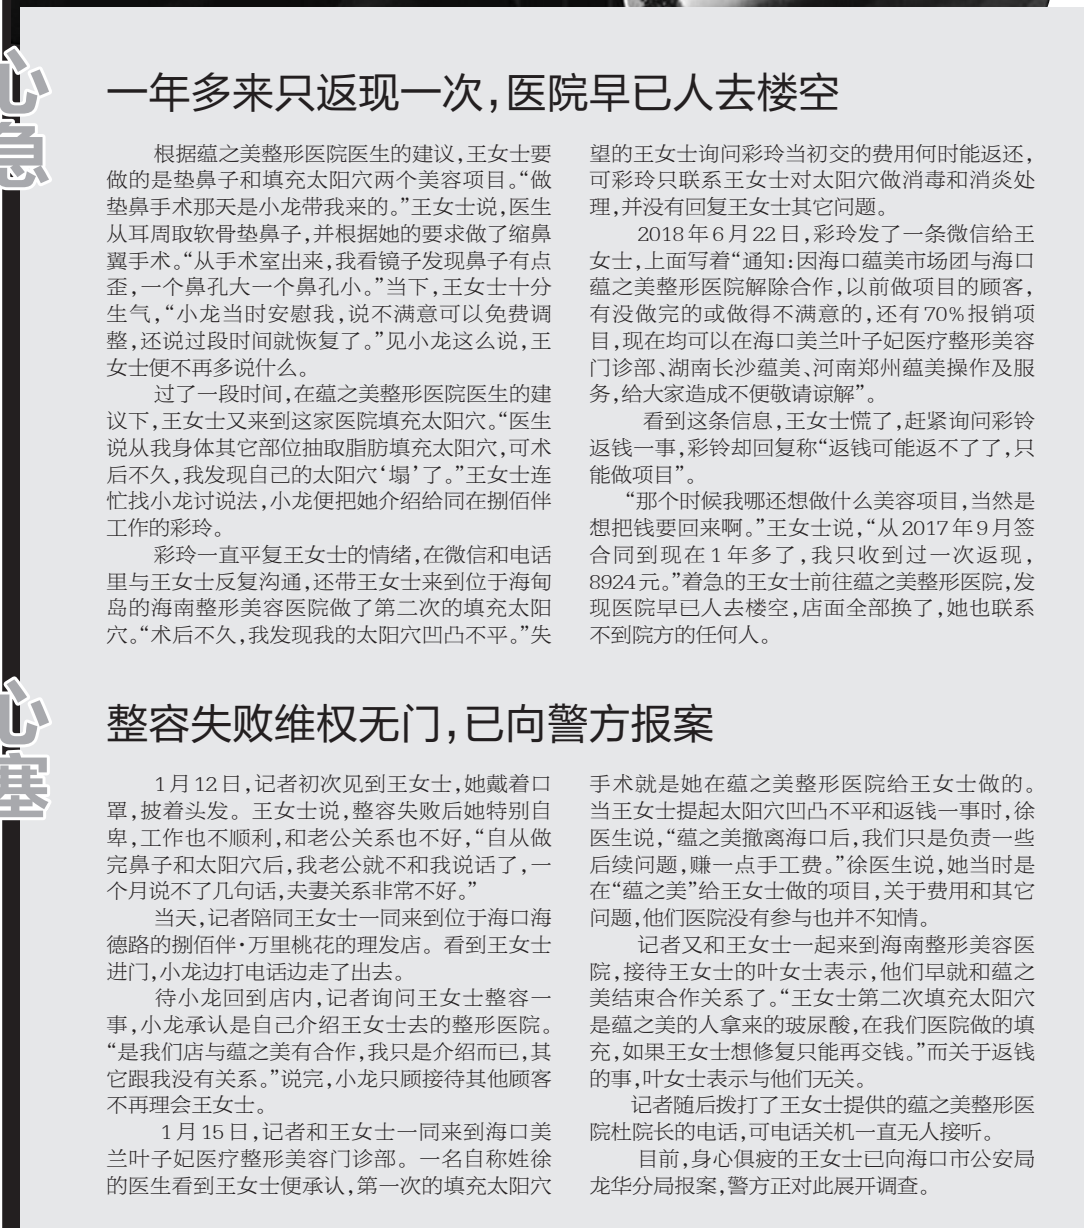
心急

一年多来只返现一次，医院早已人去楼空

根据蕴之美整形医院医生的建议，王女士要做的是垫鼻子和填充太阳穴两个美容项目。“做垫鼻手术那天是小龙带我来的。”王女士说，医生从耳周取软骨垫鼻子，并根据她的要求做了缩鼻翼手术。“从手术室出来，我看镜子发现鼻子有点歪，一个鼻孔大一个鼻孔小。”当下，王女士十分生气，“小龙当时安慰我，说不满意可以免费调整，还说过段时间就恢复了。”见小龙这么说，王女士便不再多说什么。

过了一段时间，在蕴之美整形医院医生的建议下，王女士又来到这家医院填充太阳穴。“医生说从我身体其它部位抽取脂肪填充太阳穴，可术后不久，我发现自己的太阳穴‘塌’了。”王女士连忙找小龙讨说法，小龙便把她介绍给同在捌佰伴工作的彩玲。

彩玲一直平复王女士的情绪，在微信和电话里与王女士反复沟通，还带王女士来到位于海甸岛的海南整形美容医院做了第二次的填充太阳穴。“术后不久，我发现我的太阳穴凹凸不平。”失望的王女士询问彩玲当初交的费用何时能返还，可彩玲只联系王女士对太阳穴做消毒和消炎处理，并没有回复王女士其它问题。

2018年6月22日，彩玲发了一条微信给王女士，上面写着“通知：因海口蕴美市场团与海口蕴之美整形医院解除合作，以前做项目的顾客，有没做完的或做得不满意的，还有70%报销项目，现在均可以在海口美兰叶子妃医疗整形美容门诊部、湖南长沙蕴美、河南郑州蕴美操作及服务，给大家造成不便敬请谅解”。

看到这条信息，王女士慌了，赶紧询问彩铃返钱一事，彩铃却回复称“返钱可能返不了了，只能做项目”。

“那个时候我哪还想做什么美容项目，当然是想把钱要回来啊。”王女士说，“从2017年9月签合同到现在1年多了，我只收到过一次返现，8924元。”着急的王女士前往蕴之美整形医院，发现医院早已人去楼空，店面全部换了，她也联系不到院方的任何人。

心塞

整容失败维权无门，已向警方报案

1月12日，记者初次见到王女士，她戴着口罩，披着头发。王女士说，整容失败后她特别自卑，工作也不顺利，和老公关系也不好，“自从做完鼻子和太阳穴后，我老公就不和我说话了，一个月说不了几句话，夫妻关系非常不好。”

当天，记者陪同王女士一同来到位于海口海德路的捌佰伴·万里桃花的理发店。看到王女士进门，小龙边打电话边走了出去。

待小龙回到店内，记者询问王女士整容一事，小龙承认是自己介绍王女士去的整形医院。“是我们店与蕴之美有合作，我只是介绍而已，其它跟我没有关系。”说完，小龙只顾接待其他顾客不再理会王女士。

1月15日，记者和王女士一同来到海口美兰叶子妃医疗整形美容门诊部。一名自称姓徐的医生看到王女士便承认，第一次的填充太阳穴手术就是她在蕴之美整形医院给王女士做的。当王女士提起太阳穴凹凸不平和返钱一事时，徐医生说，“蕴之美撤离海口后，我们只是负责一些后续问题，赚一点手工费。”徐医生说，她当时是在“蕴之美”给王女士做的项目，关于费用和其它问题，他们医院没有参与也并不知情。

记者又和王女士一起来到海南整形美容医院，接待王女士的叶女士表示，他们早就和蕴之美结束合作关系了。“王女士第二次填充太阳穴是蕴之美的人拿来的玻尿酸，在我们医院做的填充，如果王女士想修复只能再交钱。”而关于返钱的事，叶女士表示与他们无关。

记者随后拨打了王女士提供的蕴之美整形医院杜院长的电话，可电话关机一直无人接听。

目前，身心俱疲的王女士已向海口市公安局龙华分局报案，警方正对此展开调查。